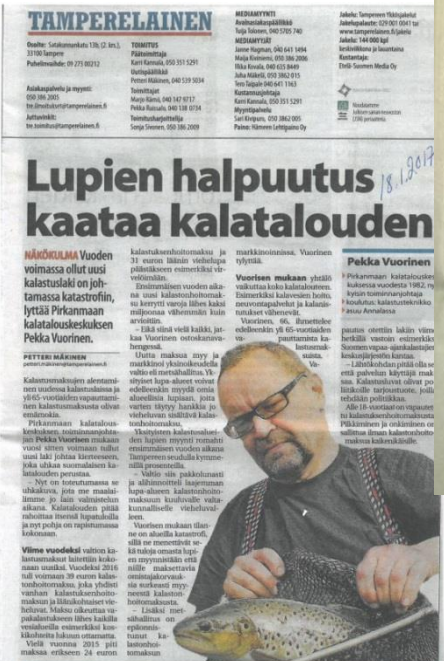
TAMPERELAINEN

Osoite: Satakunnankatu 13b (2. krs), 33100 Tampere
Puhelinvaihde: 09 275 00212

Asiakaspalvelu ja myynti: 050 386 2005 tre.ilmoitukset@tamperelainen.fi
Juttuvinkit: tre.toimitus@tamperelainen.fi

TOIMITUS
Päätoimittaja
Karri Kannala, 050 351 5291
Uutispäällikkö
Petteri Mäkinen, 040 539 5034
Toimittajat
Marjo Kärnä, 040 147 9717
Pekka Rassala, 040 138 0154
Toimitusharjoittelija
Sonja Siveinen, 050 386 2009

MEDIAMYYNTI
Avainasiakaspäällikkö
Tuija Tolonen, 040 5705 740
MEDIAMYYJÄT
Janne Hagman, 040 641 3494
Maija Kivimäki, 050 386 2006
Riikka Kovala, 040 053 8491
Juha Mäkelä, 050 3862 015
Tero Taipale 040 641 1163
Asiakassuunnittelija
Karri Kannala, 050 351 5291
Myyntipäällikkö
Sari Kiiskinen, 050 3862 005
Paino: Hämeen Lehtipaino Oy

Jakelu: Tampereen Yläkaupunki
Jakelupalaute: 029 001 0041 tai www.tamperelainen.fi/jakelu
Jakelu: 144 000 kpl keskiviikkona ja lauantaina
Kustantaja: Etelä-Suomen Media Oy

Lupien halpuutus kaataa kalatalouden

18.1.2017

NÄKÖKULMA Vuoden voimassa ollut uusi kalastuslaki on johtamassa katastrofiin, lyttää Pirkanmaan kalatalouskeskuksen Pekka Vuorinen.

PETTERI MÄKINEN
petteri.makinen@tamperelainen.fi

Kalastusmaksujen alentaminen uudessa kalastuslaissa ja yli 65-vuotiaiden vapauttaminen kalastusmaksuista olivat emämokia.

Pirkanmaan kalatalouskeskuksen toiminnanjohtaja Pekka Vuorisen mukaan vuosi sitten voimaan tullut uusi laki johtaa kiertoteitse, joka uhkaa suomalaisen kalatalouden perustaa.

– Nyt on toteutumassa se uhkakuva, jota me maalailimme jo lain valmistelun aikana. Kalatalouden päätä möhittiin itsensä hyperbolia ja nyt pohja on rapistumassa kokonaan.

Viime vuodeksi valtion kalastusmaksut laitettiin kokonaan uusiksi. Vuodeksi 2016 tuli voimaan 39 euron kalastonhoitomaksu, joka yhdisti vanhan kalastuksenhoitomaksun ja läänikohtaiset viehelupa. Maksu oikeuttaa vapaalastukseen lähes kaikilla vesialueilla esimerkiksi koko Pirkanmaan alueen viehekalastuksen.

Vielä vuonna 2015 piti maksaa erikseen 24 euron kalastuksenhoitomaksu ja 31 euron läänin viehelupa päälistäkseen esimerkiksi vieheuistelu.

Ensimmäisen vuoden aikana uusi kalastonhoitomaksu kerrytti varoja lähes kaksi miljoonaa vähemmän kuin arvioitiin.

– Eikä siinä vielä kaikki, jatkaa Vuorinen ostokanavastapaan.

Uutta maksua myy ja markkinoi yksikohtaisella valtio eli metsähallitus. Vesien lupa-alueet ovat edelleenkin myyvät omia alueellisia lupiaan, joita varten täytyy hankkia joviehevauen sisältävä kalastonhoitomaksu.

Yksityisten kalastusalueiden lupien myynti romahti ensimmäisen vuoden aikana Tampereen seudulla kymmenillä prosenteilla.

– Valtio siis pakkoluvasti ja alihinnoitteli laajemman lupa-alueen kalastonhoitomaksun kuuluvalle valtakunnalliselle viehelupalleen.

Vuorisen mukaan tilanne on aivoilla katastrofi, sillä ne menettävät seillä tulojaan omasta lupien myynnistä ja myös osuuden kalastonhoitomaksun tuotosta jonka omistajakorvauksiin.

– Lisäksi menehtävät erityisesti lupavarasta kalastonhoitomaksusta.

markkinoinnissa, Vuorinen tylyttää.

Vuorisen mukaan yhtälö vaikuttaa koko kalatalouteen. Esimerkiksi kalavesien hoito, neuvontapalvelut ja kalanistutukset vähenevät.

Vuorinen, 66, ihmettelee edelleenkin yli 65-vuotiaiden vapauttamista kalastusmaksuista.

Pekka Vuorinen
Pirkanmaan kalatalouskeskuksessa vuodesta 1982; nykyisin toiminnanjohtaja
koulutus: kalastusteknikko
asuu Annalassa

paatus otettiin lakiin vähän ihan vastoin esimerkiksi Suomen vapaa-ajankalastajien keskusjärjestön kantaa.

– Lähtökohdan pitää olla se, että palvelun käyttäjä maksaa. Kalastusluvat olivat jo tähänkin tarjoamaan, joilla tehdään poliittiikkaa.

Alle 18-vuotiaat on vapautettu kalastonhoitomaksusta. Pikkuinen ja onkiminen ovat sallittuja ilman kalastonhoitomaksun ja lupaa